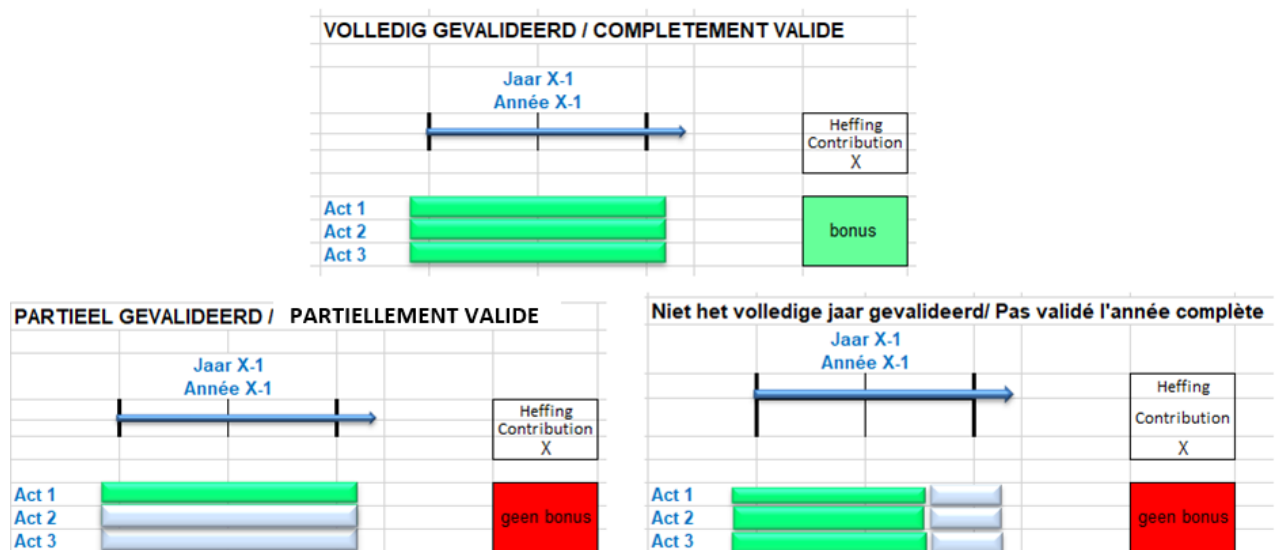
VOLLEDIG GEVALIDEERD / COMPLETEMENT VALIDE

Jaar X-1
Année X-1

Heffing
Contribution
X

Act 1
Act 2
Act 3

bonus

PARTIEEL GEVALIDEERD / PARTIELLEMENT VALIDE

Jaar X-1
Année X-1

Heffing
Contribution
X

Act 1
Act 2
Act 3

geen bonus

Niet het volledige jaar gevalideerd/ Pas validé l'année complète

Jaar X-1
Année X-1

Heffing
Contribution
X

Act 1
Act 2
Act 3

geen bonus